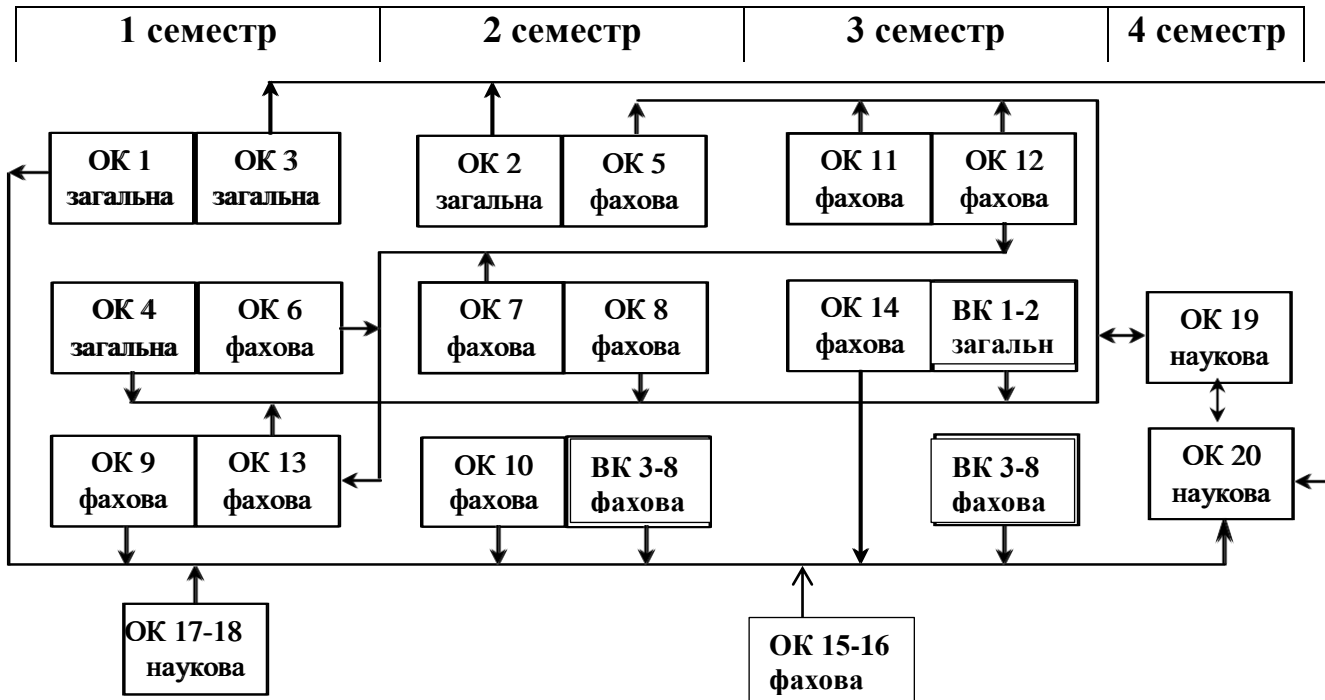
| 1 семестр | 2 семестр | 3 семестр | 4 семестр |
|---|---|---|---|

ОК 1 загальна
ОК 3 загальна
ОК 2 загальна
ОК 5 фахова
ОК 11 фахова
ОК 12 фахова
ОК 4 загальна
ОК 6 фахова
ОК 7 фахова
ОК 8 фахова
ОК 14 фахова
ВК 1-2 загальн
ОК 19 наукова
ОК 9 фахова
ОК 13 фахова
ОК 10 фахова
ВК 3-8 фахова
ВК 3-8 фахова
ОК 20 наукова
ОК 17-18 наукова
ОК 15-16 фахова